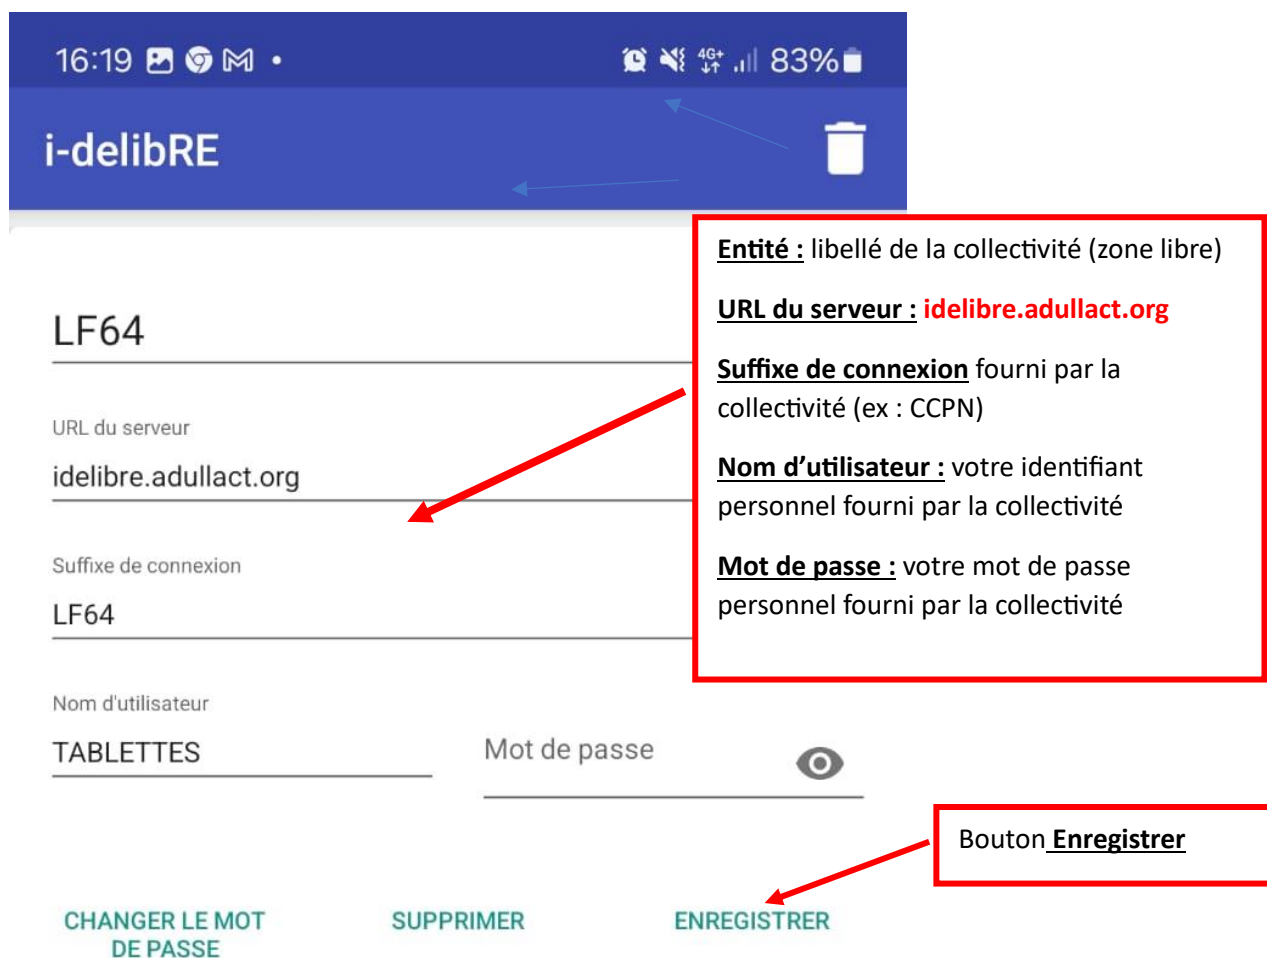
16:19 83%

i-delibRE

LF64

URL du serveur

idelibre.adullact.org

Suffixe de connexion

LF64

Nom d'utilisateur

TABLETTES

Mot de passe

Entité : libellé de la collectivité (zone libre)

URL du serveur : idelibre.adullact.org

Suffixe de connexion fourni par la collectivité (ex : CCPN)

Nom d'utilisateur : votre identifiant personnel fourni par la collectivité

Mot de passe : votre mot de passe personnel fourni par la collectivité

Bouton Enregistrer

CHANGER LE MOT DE PASSE

SUPPRIMER

ENREGISTRER